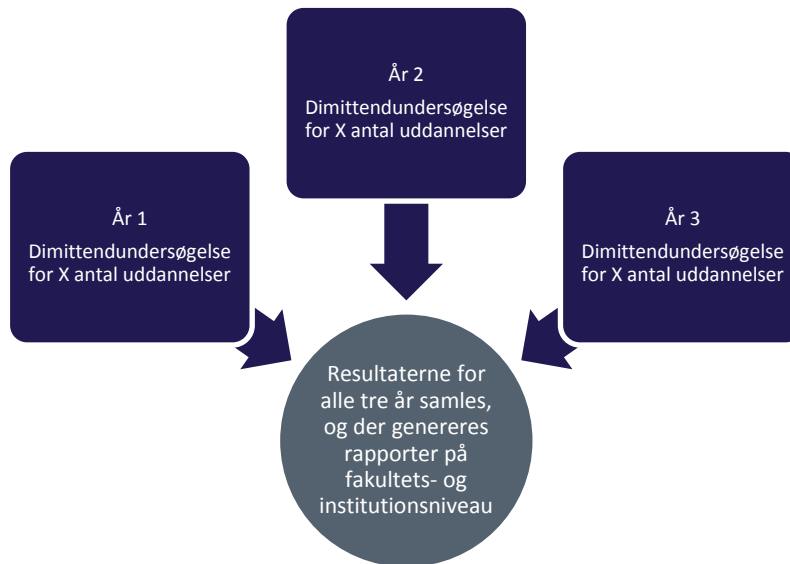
År 2

Dimittendundersøgelse for X antal uddannelser

År 1

Dimittendundersøgelse for X antal uddannelser

År 3

Dimittendundersøgelse for X antal uddannelser

Resultaterne for alle tre år samles, og der genereres rapporter på fakultets- og institutionsniveau